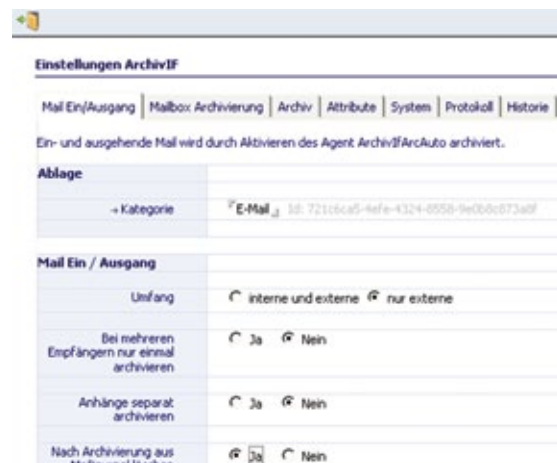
Einstellungen ArchivIF

Mail Ein/Ausgang | Mailbox Archivierung | Archiv | Attribute | System | Protokoll | Historie

Ein- und ausgehende Mail wird durch Aktivieren des Agent ArchivIFArcAuto archiviert.

Ablage

→ Kategorie: E-Mail Id: 721c6ca5-4efe-4324-8558-9e0b8c873a0f

Mail Ein / Ausgang

Umfang: interne und externe | nur externe

Bei mehreren Empfängern nur einmal archivieren: Ja | Nein

Anhänge separat archivieren: Ja | Nein

Nach Archivierung aus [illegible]: Ja | Nein